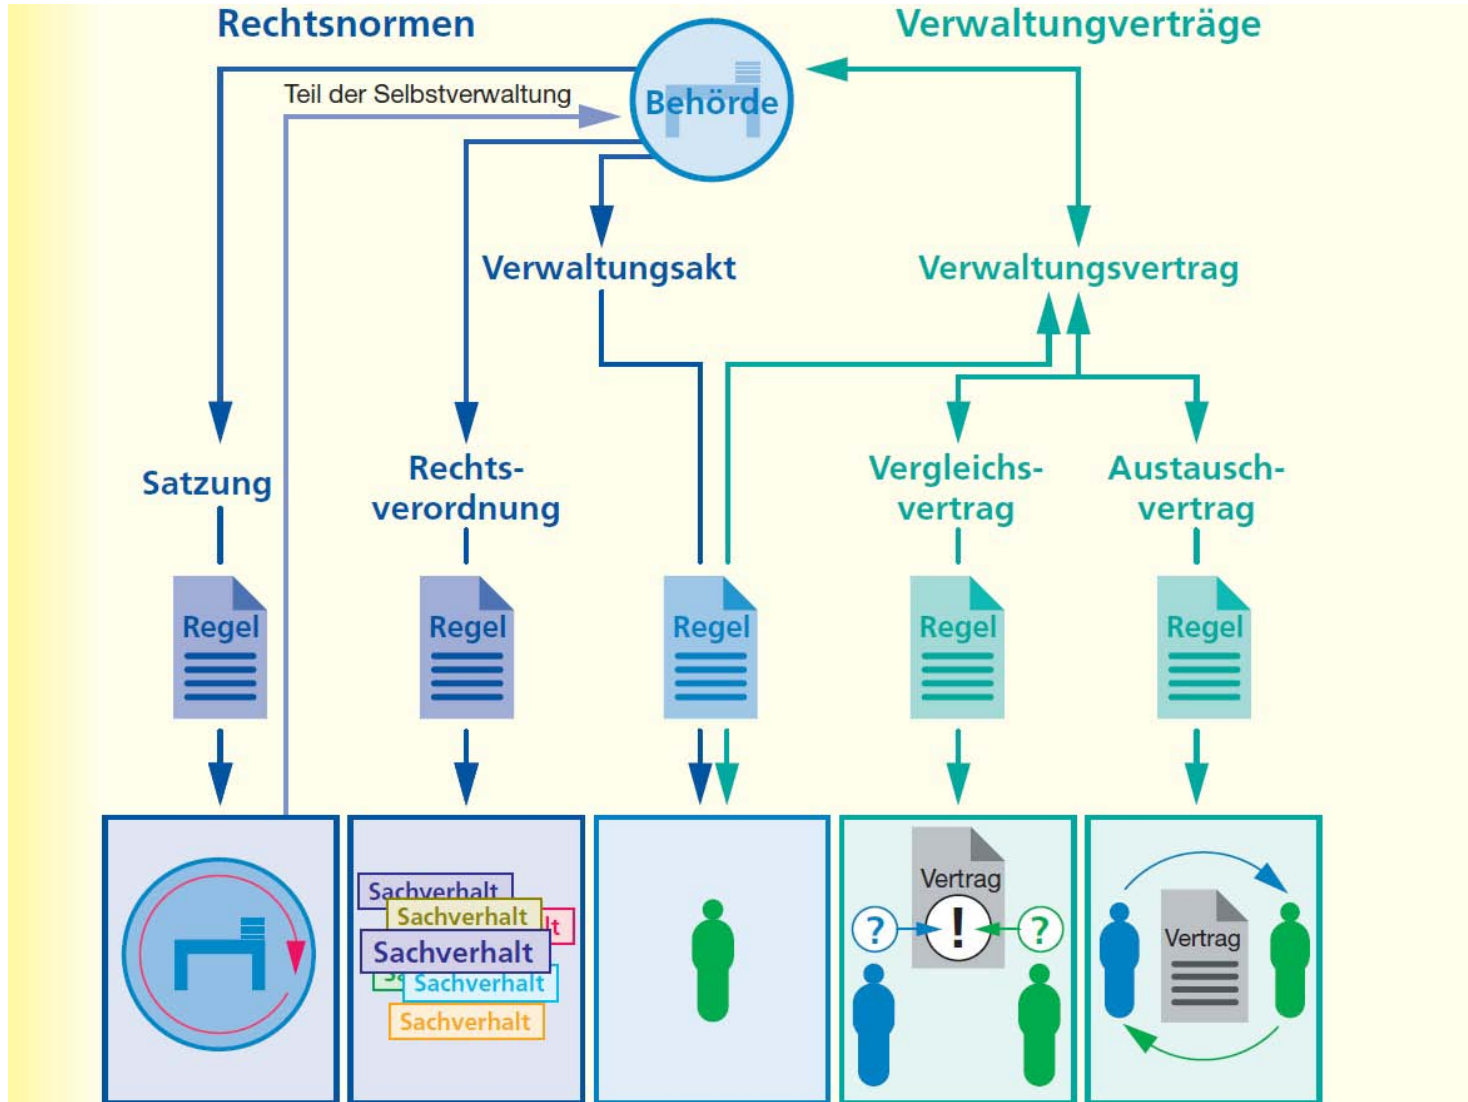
Rechtsnormen

Verwaltungverträge

Teil der Selbstverwaltung

Behörde

Verwaltungsakt

Verwaltungsvertrag

Satzung

Rechtsverordnung

Vergleichsvertrag

Austauschvertrag

Regel

Regel

Regel

Regel

Regel

Sachverhalt
Sachverhalt
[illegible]t
Sachverhalt
Sa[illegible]
Sachverhalt
Sachverhalt

Vertrag

?

!

?

Vertrag